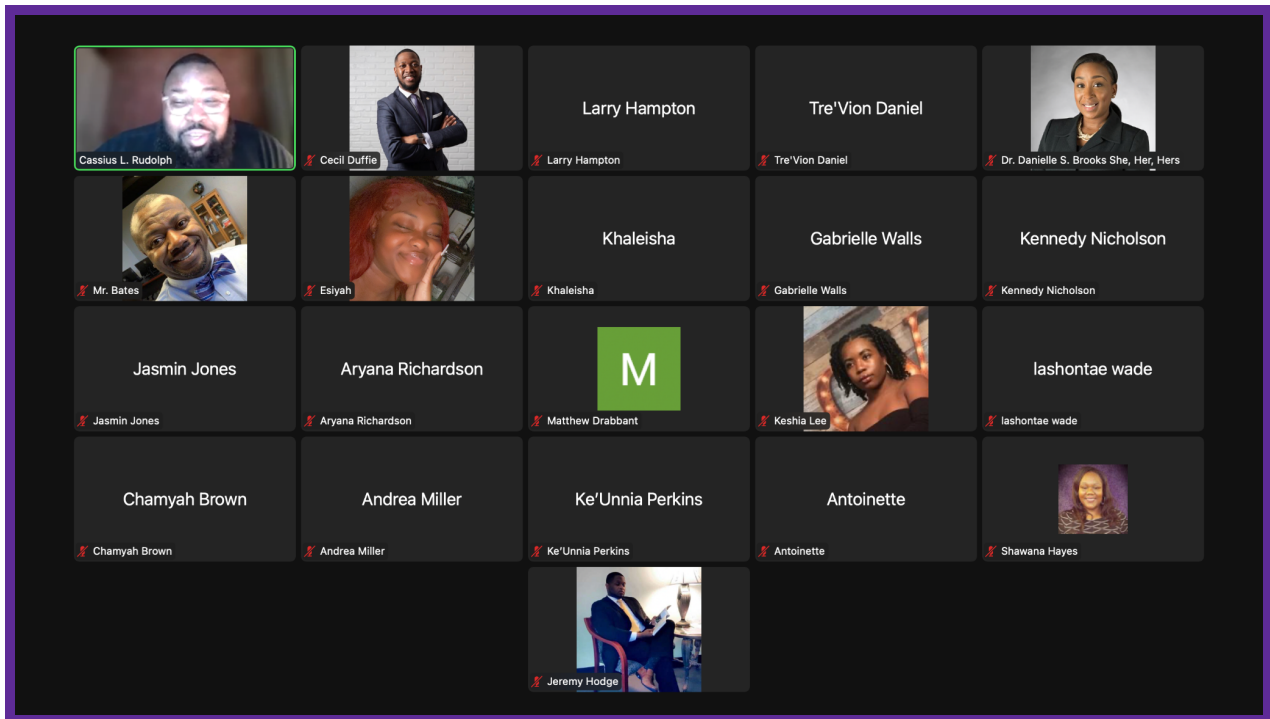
Cassius L. Rudolph

Cecil Duffie

Larry Hampton

Larry Hampton

Tre'Vion Daniel

Tre'Vion Daniel

Dr. Danielle S. Brooks She, Her, Hers

Mr. Bates

Esiyah

Khaleisha

Khaleisha

Gabrielle Walls

Gabrielle Walls

Kennedy Nicholson

Kennedy Nicholson

Jasmin Jones

Jasmin Jones

Aryana Richardson

Aryana Richardson

M

Matthew Drabbant

Keshia Lee

lashontae wade

lashontae wade

Chamyah Brown

Chamyah Brown

Andrea Miller

Andrea Miller

Ke'Unnia Perkins

Ke'Unnia Perkins

Antoinette

Antoinette

Shawana Hayes

Jeremy Hodge